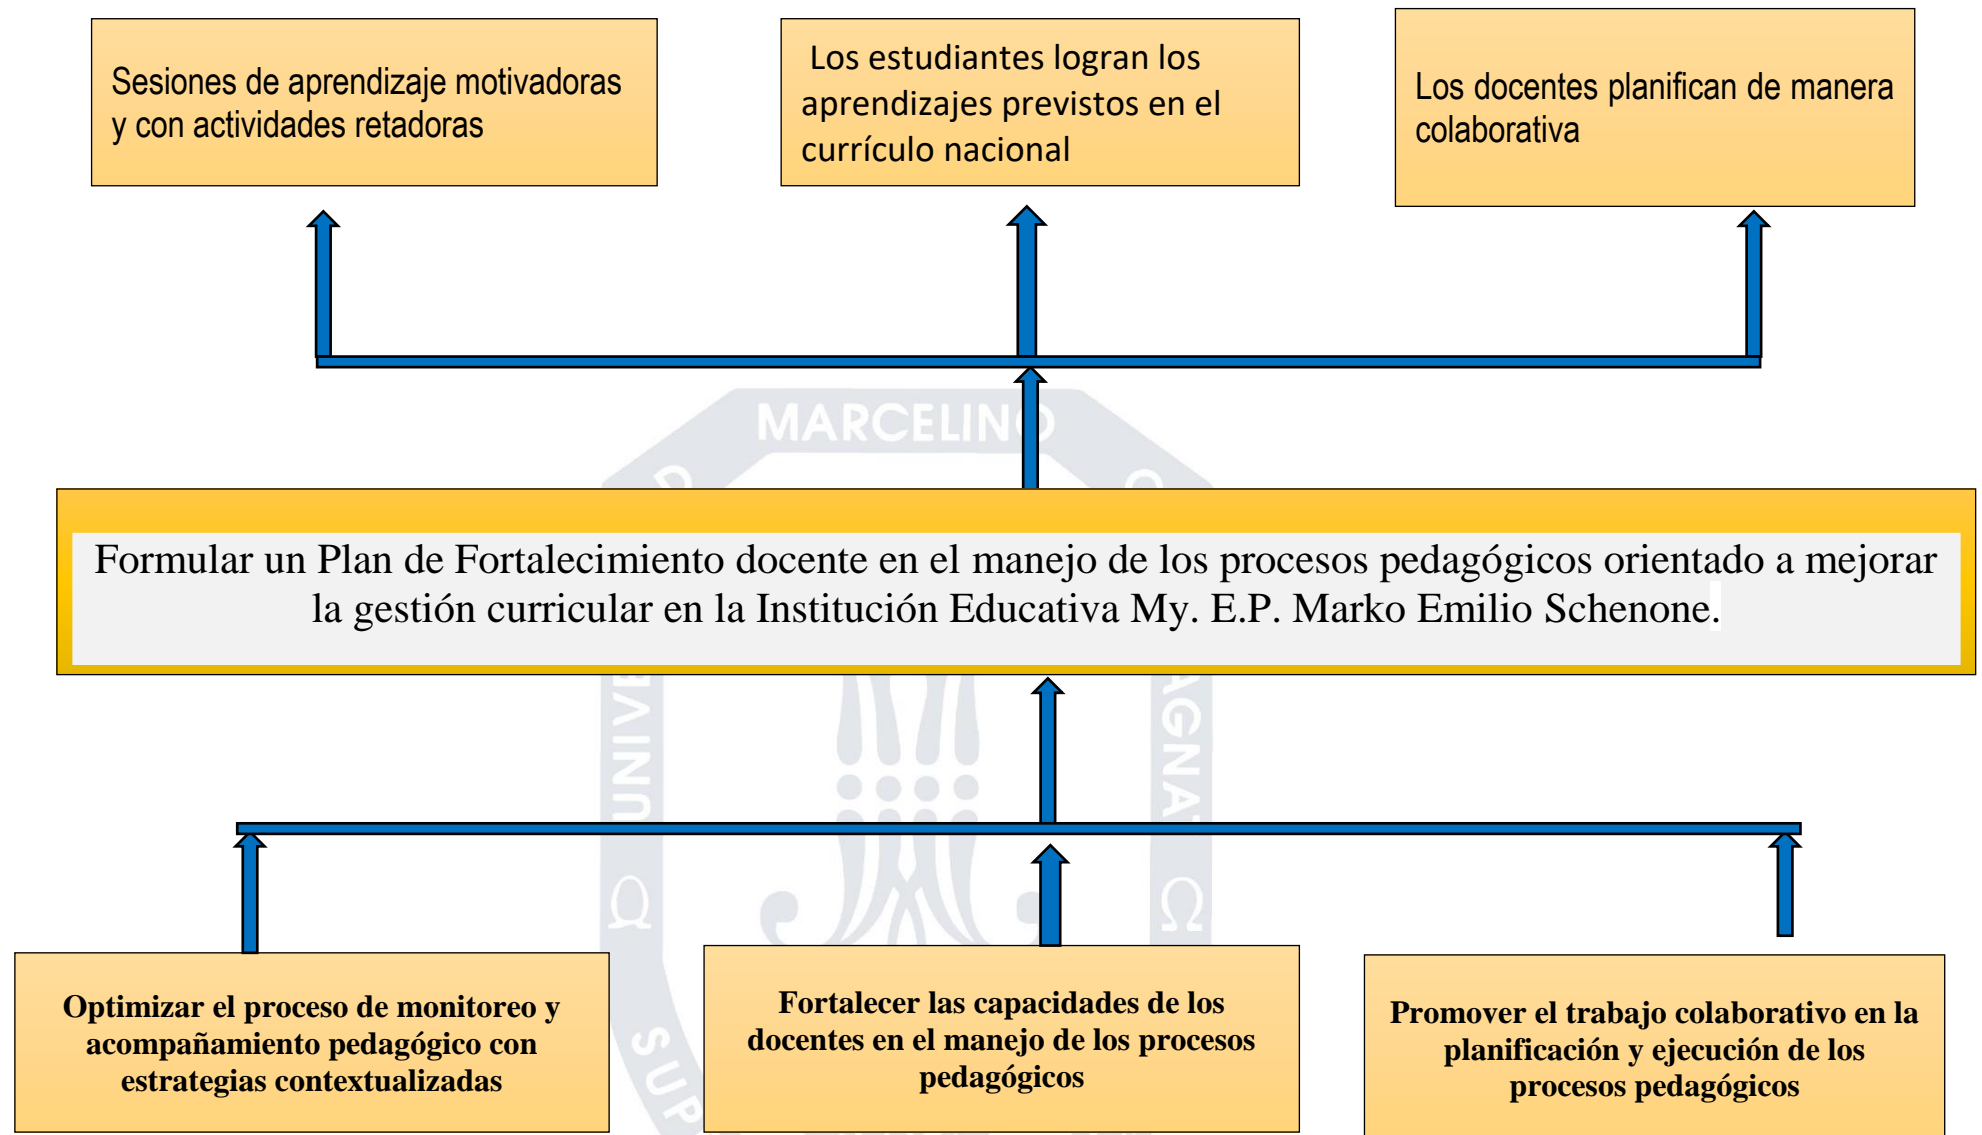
Sesiones de aprendizaje motivadoras y con actividades retadoras

Los estudiantes logran los aprendizajes previstos en el currículo nacional

Los docentes planifican de manera colaborativa

MARCELINO

Formular un Plan de Fortalecimiento docente en el manejo de los procesos pedagógicos orientado a mejorar la gestión curricular en la Institución Educativa My. E.P. Marko Emilio Schenone.

Optimizar el proceso de monitoreo y acompañamiento pedagógico con estrategias contextualizadas

Fortalecer las capacidades de los docentes en el manejo de los procesos pedagógicos

Promover el trabajo colaborativo en la planificación y ejecución de los procesos pedagógicos